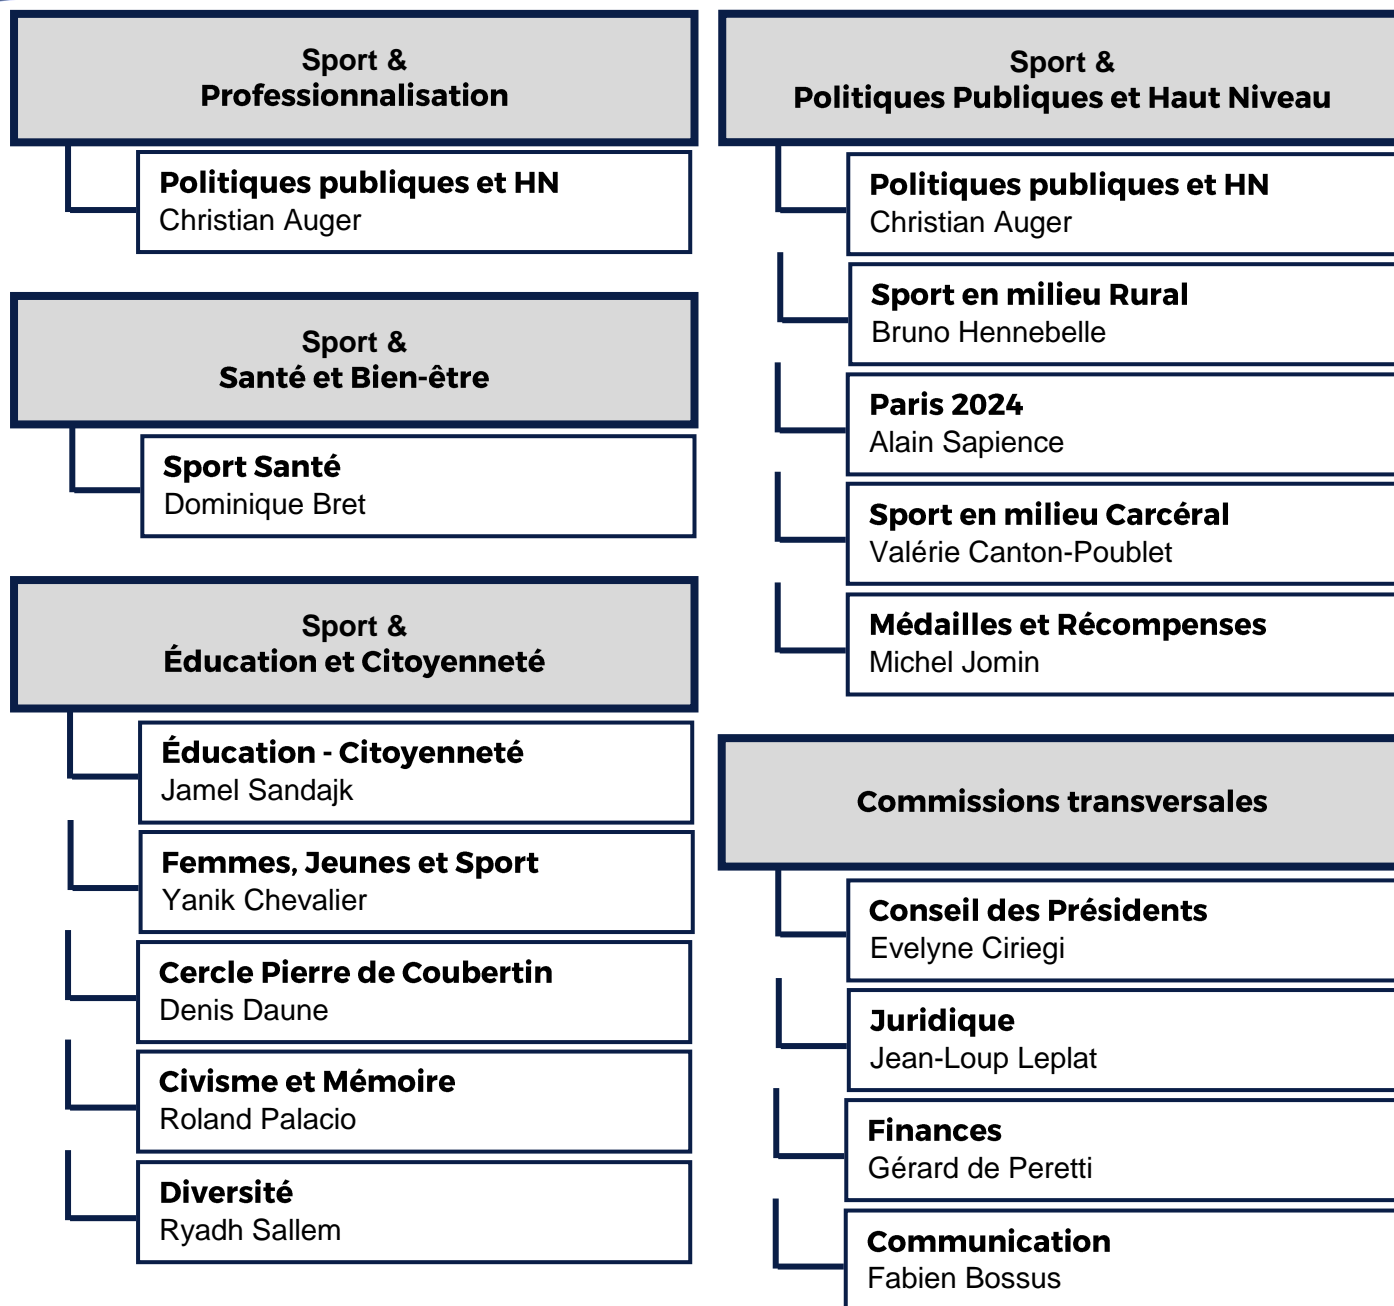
Sport &
Professionnalisation

Politiques publiques et HN
Christian Auger

Sport &
Santé et Bien-être

Sport Santé
Dominique Bret

Sport &
Éducation et Citoyenneté

Éducation - Citoyenneté
Jamel Sandajk

Femmes, Jeunes et Sport
Yanik Chevalier

Cercle Pierre de Coubertin
Denis Daune

Civisme et Mémoire
Roland Palacio

Diversité
Ryadh Sallem

Sport &
Politiques Publiques et Haut Niveau

Politiques publiques et HN
Christian Auger

Sport en milieu Rural
Bruno Hennebelle

Paris 2024
Alain Sapience

Sport en milieu Carcéral
Valérie Canton-Poublet

Médailles et Récompenses
Michel Jomin

Commissions transversales

Conseil des Présidents
Evelyne Ciriegi

Juridique
Jean-Loup Leplat

Finances
Gérard de Peretti

Communication
Fabien Bossus